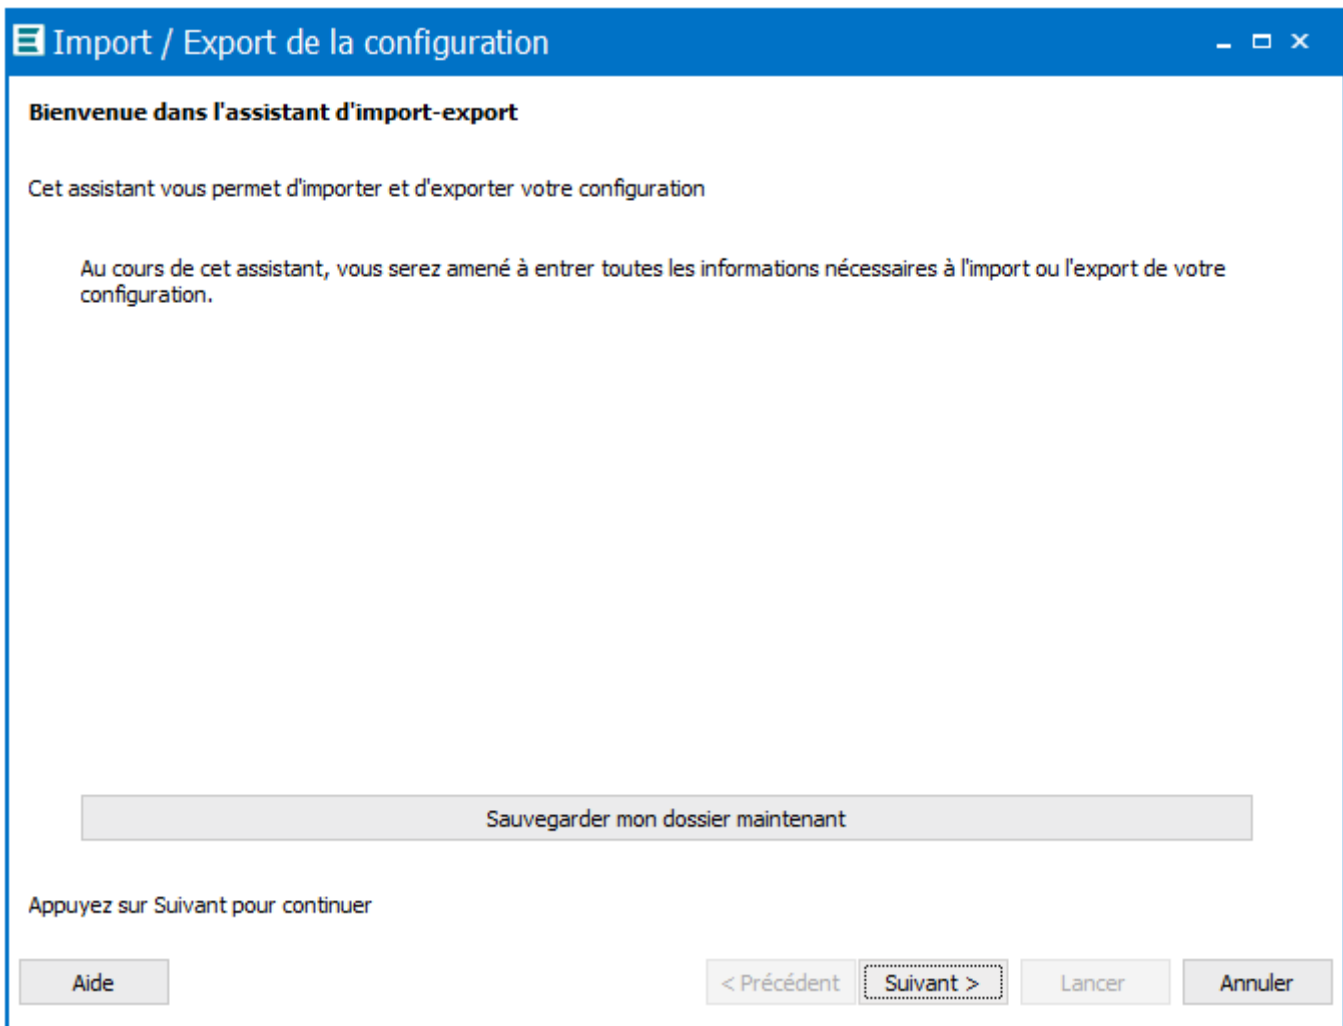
Import / Export de la configuration

Bienvenue dans l'assistant d'import-export

Cet assistant vous permet d'importer et d'exporter votre configuration

Au cours de cet assistant, vous serez amené à entrer toutes les informations nécessaires à l'import ou l'export de votre configuration.

Sauvegarder mon dossier maintenant

Appuyez sur Suivant pour continuer

Aide

< Précédent

Suivant >

Lancer

Annuler